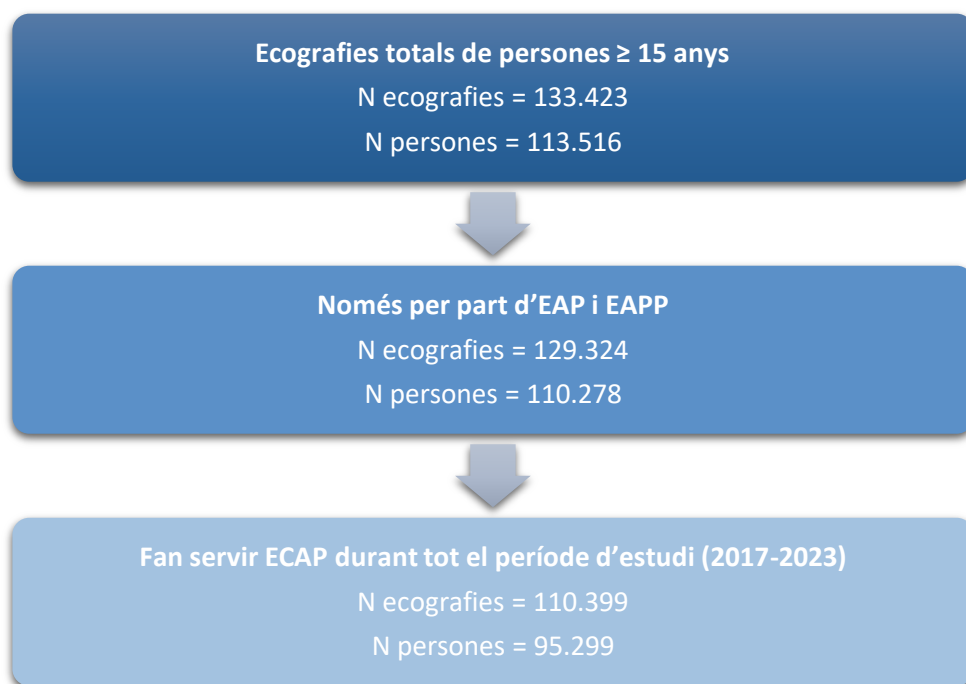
**Ecografies totals de persones ≥ 15 anys**

N ecografies = 133.423

N persones = 113.516

**Només per part d'EAP i EAPP**

N ecografies = 129.324

N persones = 110.278

**Fan servir ECAP durant tot el període d'estudi (2017-2023)**

N ecografies = 110.399

N persones = 95.299